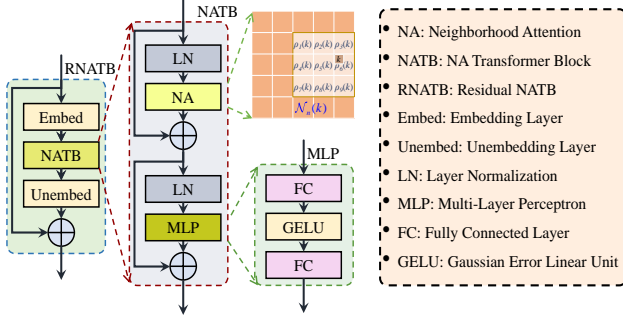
RNATB

Embed

NATB

Unembed

NATB

LN

NA

LN

MLP

$\rho_1(k)$ $\rho_2(k)$ $\rho_3(k)$
$\rho_4(k)$ $\rho_5(k)$ k $\rho_6(k)$
$\rho_7(k)$ $\rho_8(k)$ $\rho_9(k)$
$\mathcal{N}_n(k)$

MLP

FC

GELU

FC

NA: Neighborhood Attention

NATB: NA Transformer Block

RNATB: Residual NATB

Embed: Embedding Layer

Unembed: Unembedding Layer

LN: Layer Normalization

MLP: Multi-Layer Perceptron

FC: Fully Connected Layer

GELU: Gaussian Error Linear Unit